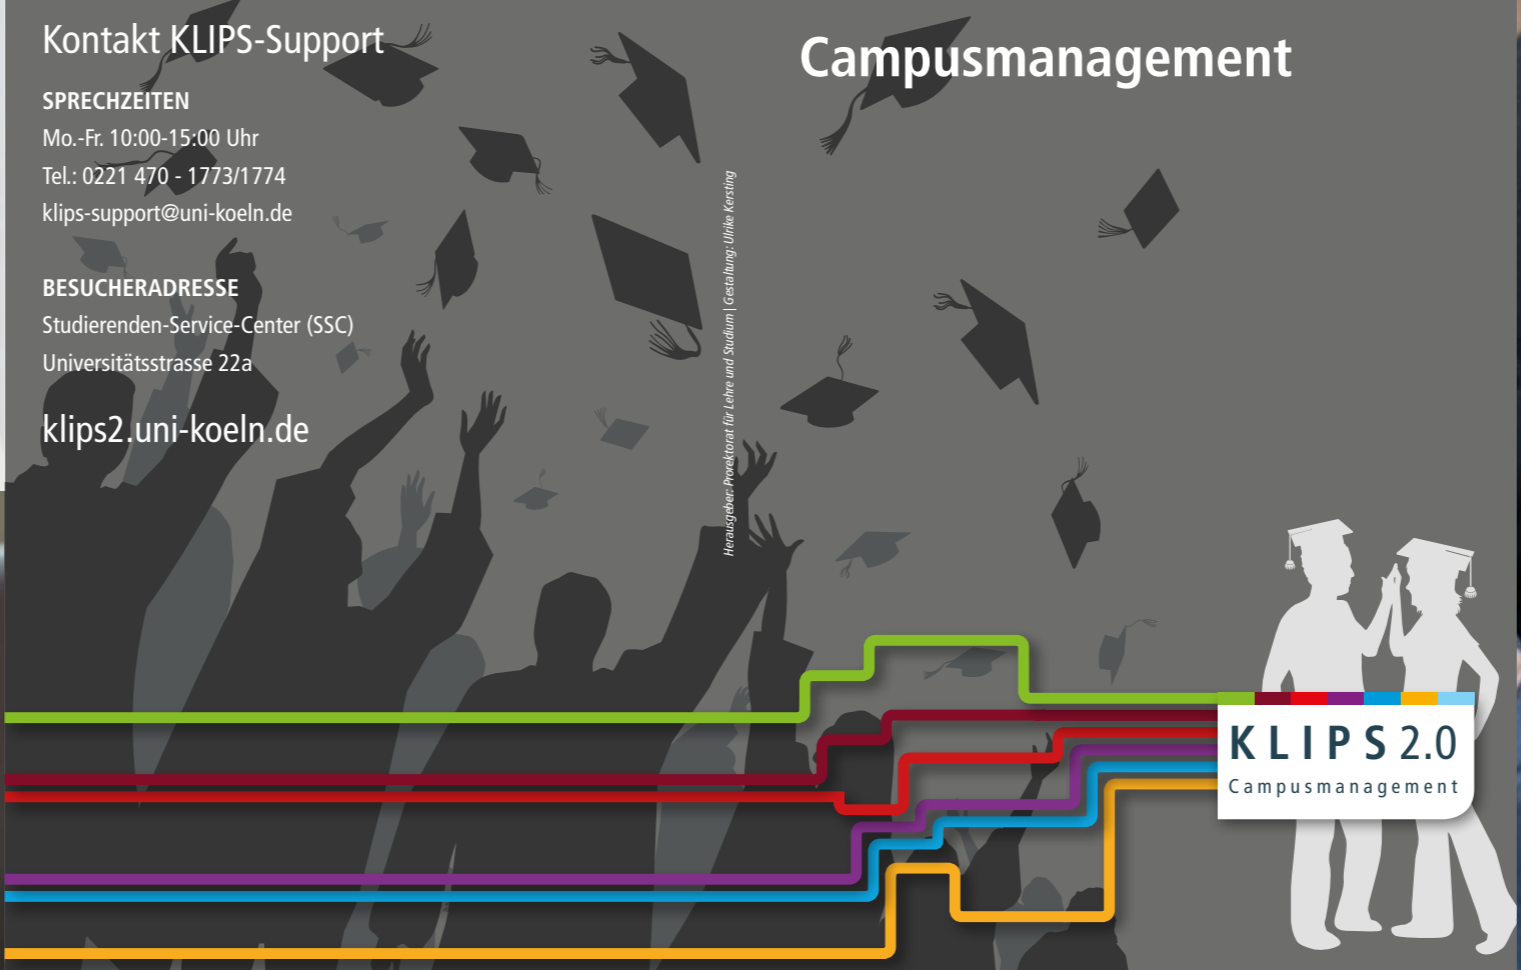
Kontakt KLIPS-Support

SPRECHZEITEN
Mo.-Fr. 10:00-15:00 Uhr
Tel.: 0221 470 - 1773/1774
klips-support@uni-koeln.de

BESUCHERADRESSE
Studierenden-Service-Center (SSC)
Universitätsstrasse 22a

klips2.uni-koeln.de

Herausgeber: Prorektorat für Lehre und Studium | Gestaltung: Ulrike Kersting

Campusmanagement

KLIPS 2.0
Campusmanagement